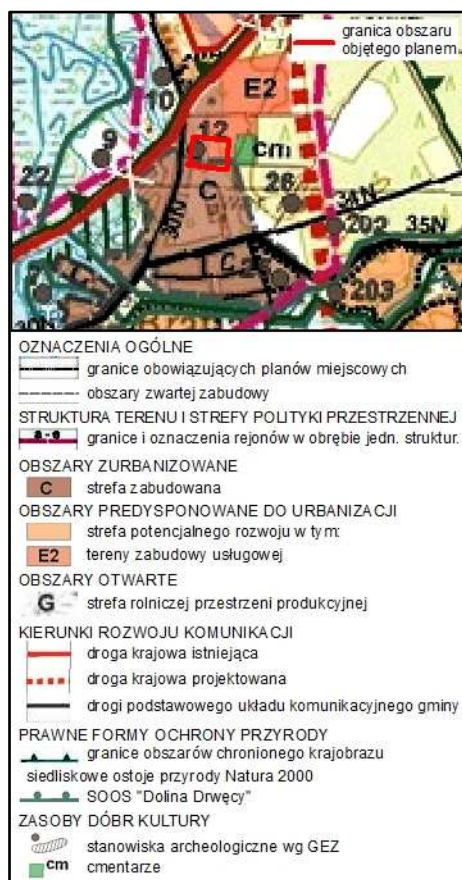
granica obszaru objętego planem

10
E2
12
cm
9
22
C
26
34N
300
202
35N
C
203
300

OZNACZENIA OGÓLNE
granice obowiązujących planów miejscowych
obszary zwartej zabudowy
STRUKTURA TERENU I STREFY POLITYKI PRZESTRZENNEJ
granice i oznaczenia rejonów w obrębie jedn. struktur.
OBSZARY ZURBANIZOWANE
C strefa zabudowana
OBSZARY PREDYSPONOWANE DO URBANIZACJI
strefa potencjalnego rozwoju w tym:
E2 tereny zabudowy usługowej
OBSZARY OTWARTE
G strefa rolniczej przestrzeni produkcyjnej
KIERUNKI ROZWOJU KOMUNIKACJI
droga krajowa istniejąca
droga krajowa projektowana
drogi podstawowego układu komunikacyjnego gminy
PRAWNE FORMY OCHRONY PRZYRODY
granice obszarów chronionego krajobrazu
siedliskowe ostoje przyrody Natura 2000
SOOS "Dolina Drwęcy"
ZASOBY DÓBR KULTURY
stanowiska archeologiczne wg GEZ
cm cmentarze